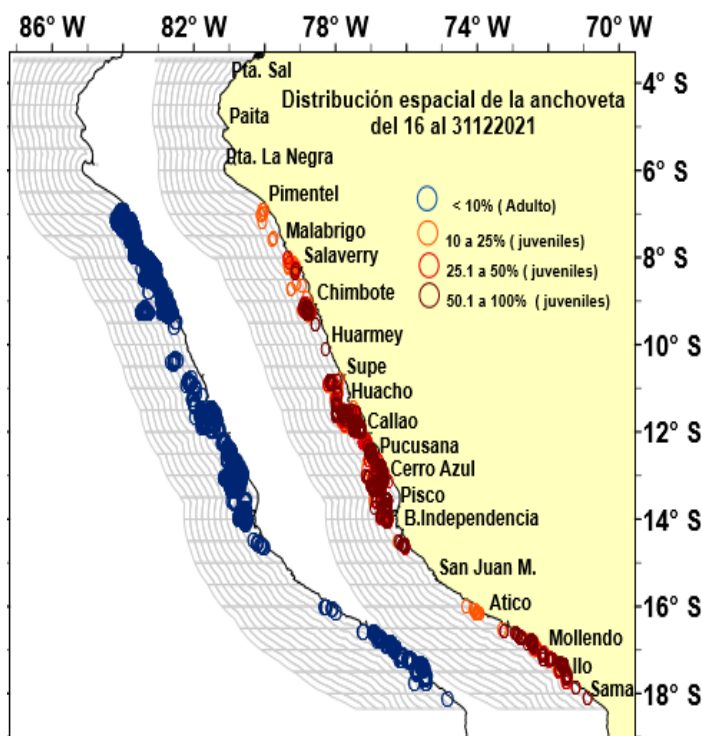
86° W
82° W
78° W
74° W
70° W

4° S
6° S
8° S
10° S
12° S
14° S
16° S
18° S

Distribución espacial de la anchoveta
del 16 al 31122021

< 10% ( Adulto)
10 a 25% ( juveniles)
25.1 a 50% ( juveniles)
50.1 a 100% ( juveniles)

Pta. Sal
Paita
Pta. La Negra
Pimentel
Malabrigo
Salaverry
Chimbote
Huarmey
Supe
Huacho
Callao
Pucusana
Cerro Azul
Pisco
B.Independencia
San Juan M.
Atico
Mollendo
Ilo
Sama